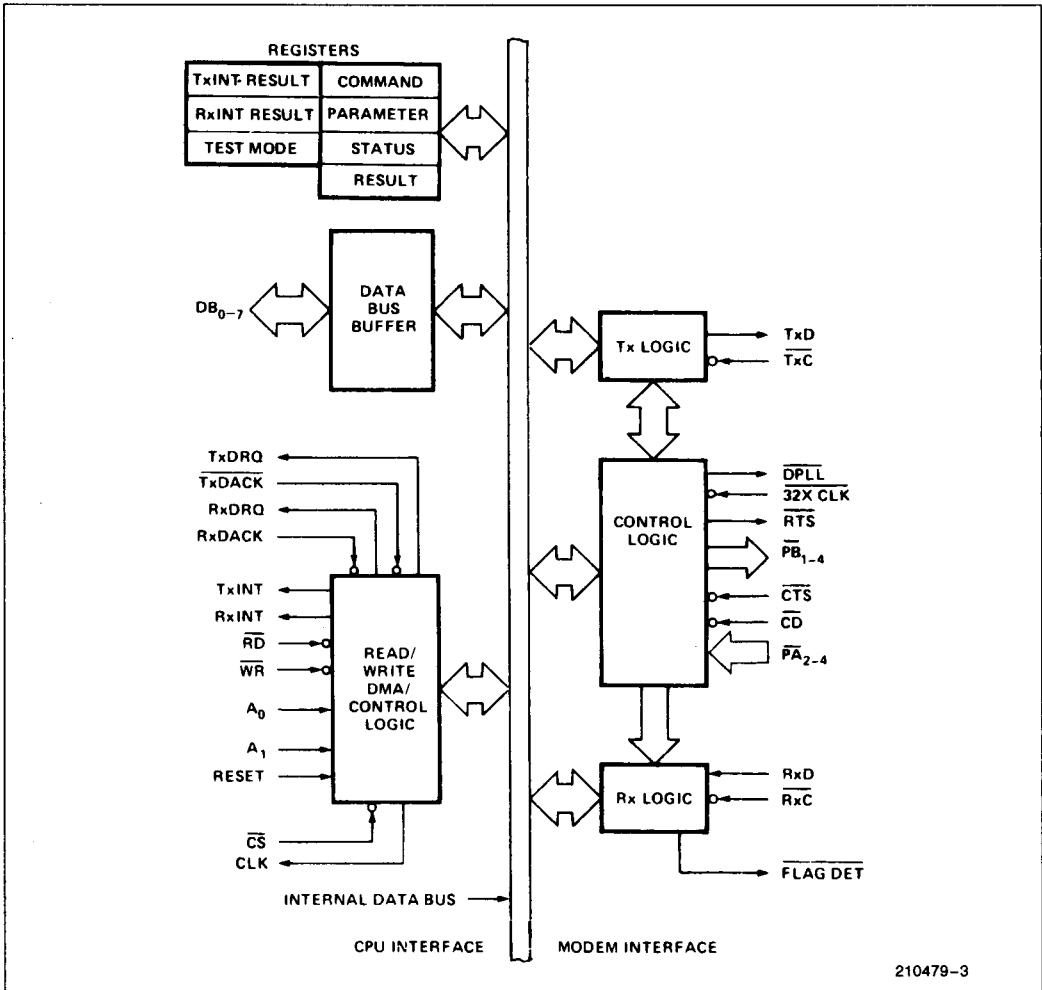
REGISTERS

| TxINT RESULT | COMMAND |
|---|---|
| RxINT RESULT | PARAMETER |
| TEST MODE | STATUS |
| | RESULT |

$DB_{0-7}$

DATA BUS BUFFER

Tx LOGIC

TxD

$\overline{TxC}$

TxDRQ

$\overline{TxDACK}$

RxDRQ

RxDACK

TxINT

RxINT

$\overline{RD}$

$\overline{WR}$

$A_0$

$A_1$

RESET

READ/ WRITE DMA/ CONTROL LOGIC

$\overline{CS}$

CLK

CONTROL LOGIC

$\overline{DPLL}$

$\overline{32X\ CLK}$

$\overline{RTS}$

$\overline{PB}_{1-4}$

$\overline{CTS}$

$\overline{CD}$

$\overline{PA}_{2-4}$

Rx LOGIC

RxD

$\overline{RxC}$

$\overline{FLAG\ DET}$

INTERNAL DATA BUS

CPU INTERFACE

MODEM INTERFACE

210479–3